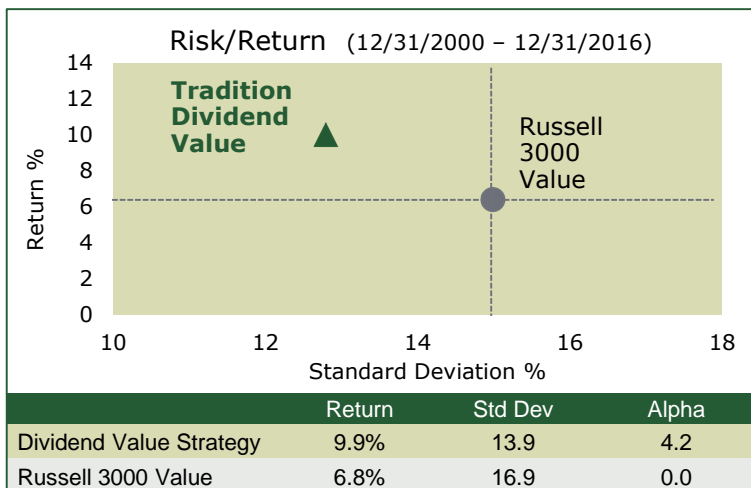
Risk/Return (12/31/2000 – 12/31/2016)

14
12
10
8
6
4
2
0

Return %

Tradition Dividend Value

Russell 3000 Value

10 12 14 16 18

Standard Deviation %

| | Return | Std Dev | Alpha |
|---|---|---|---|
| Dividend Value Strategy | 9.9% | 13.9 | 4.2 |
| Russell 3000 Value | 6.8% | 16.9 | 0.0 |